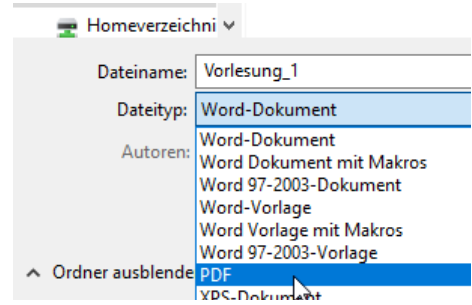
Homeverzeichni

Dateiname: Vorlesung_1

Dateityp: Word-Dokument

Autoren:

Word-Dokument
Word Dokument mit Makros
Word 97-2003-Dokument
Word-Vorlage
Word Vorlage mit Makros
Word 97-2003-Vorlage
PDF
XPS-Dokument

Ordner ausblende